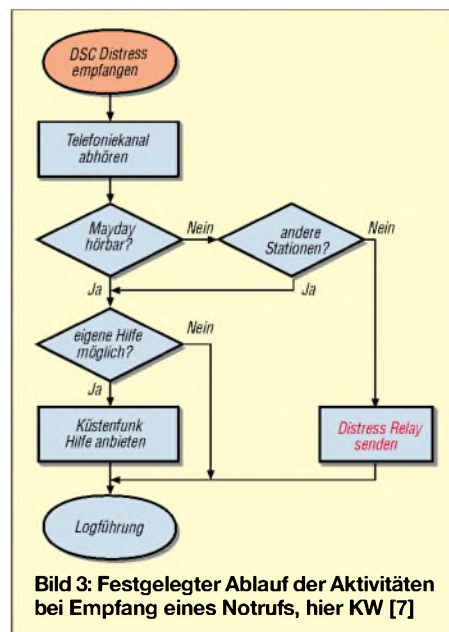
DSC Distress empfangen

Telefoniekanal abhören

Mayday hörbar?

Nein

andere Stationen?

Nein

Ja

Ja

eigene Hilfe möglich?

Nein

Ja

Küstenfunk Hilfe anbieten

Distress Relay senden

Logführung

Bild 3: Festgelegter Ablauf der Aktivitäten bei Empfang eines Notrufs, hier KW [7]